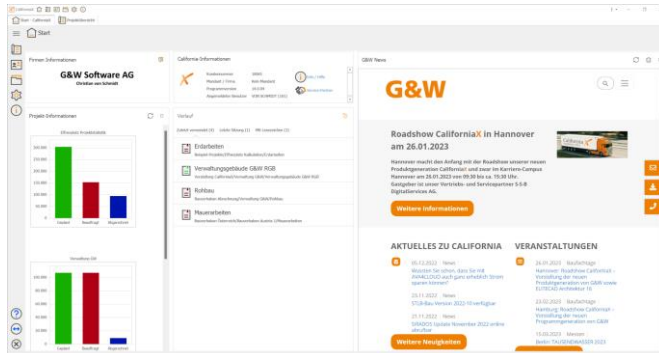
California
Start - California | Projektübersicht
Start

Firmen Informationen
G&W Software AG
Christian von Schmidt

California Informationen
Kundennummer
Mandant / Firma
Programmversion
Angemeldeter Benutzer

G&W News

Projekt Informationen
Effizienz Projektebene
Geplant
Beauftragt
Abgerechnet

Verlauf
Einheit verwendet (4)
Letzte Sitzung (1)
Alle Lesezeichen (5)

Erdarbeiten
Verwaltungsgebäude G&W RGB
Rohbau
Mauerarbeiten

G&W

Roadshow CaliforniaX in Hannover am 26.01.2023

Hannover macht den Anfang mit der Roadshow unserer neuen Produktgeneration CaliforniaX und zwar im Karriere-Campus Hannover am 26.01.2023 von 09:30 bis ca. 15:30 Uhr. Gastgeber ist unser Vertriebs- und Servicepartner S-S-B DigitalServices AG.

Weitere Informationen

AKTUELLES ZU CALIFORNIA
05.12.2022 News
Wussten Sie schon, dass Sie mit AVANLOUD auch ganz erheblich Strom sparen können?
23.11.2022 News
STLB-Bau-Version 2022-10 verfügbar
21.11.2022 News
SIRADOS Update November 2022 online abrufbar

Weitere Neuigkeiten

VERANSTALTUNGEN
26.01.2023 Bauprodukte
Hannover: Roadshow CaliforniaX – Vorstellung der neuen Produktgeneration von G&W sowie ELFROAD Architektur 16
22.02.2023 Bauprodukte
Hamburg: Roadshow CaliforniaX – Vorstellung der neuen Produktgeneration von G&W
15.03.2023 Messen
Berlin: TAUSENDWASSER 2023